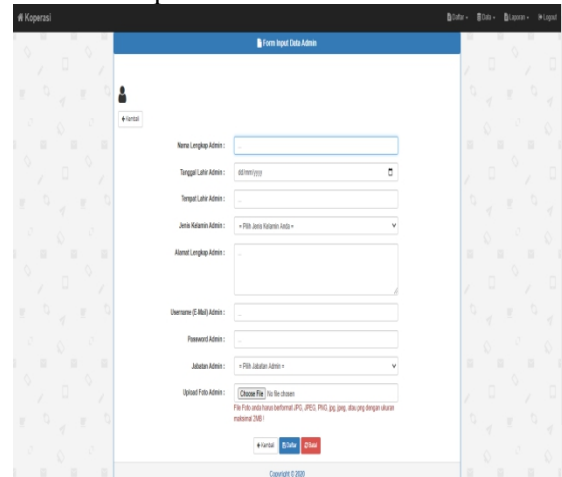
Koperasi

Daftar · Data · Laporan · Logout

Form Input Data Admin

Kembali

Nama Lengkap Admin : ...

Tanggal Lahir Admin : dd/mm/yyyy

Tempat Lahir Admin : ...

Jenis Kelamin Admin : -- Pilih Jenis Kelamin Anda --

Alamat Lengkap Admin : ...

Username (E-Mail) Admin : ...

Password Admin : ...

Jabatan Admin : -- Pilih Jabatan Admin --

Upload Foto Admin : Choose File No file chosen

File Foto anda harus berformat JPG, JPEG, PNG, jpg, jpeg, atau png dengan ukuran maksimal 2MB !

Kembali Daftar Batal

Copyright © 2020